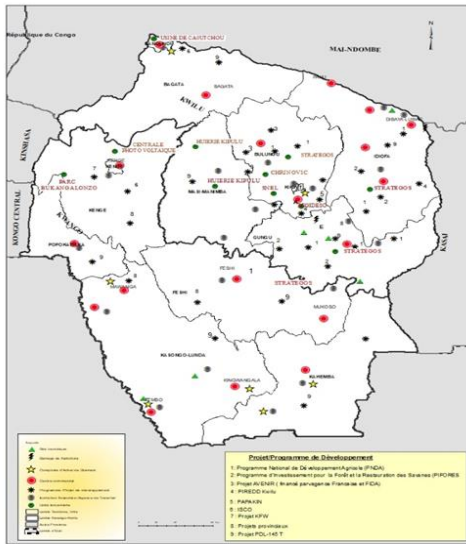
République du Congo

USINE DE CAOUTCHOU

MAI-NDOMBE

BAGATA

KWILU

KINSHASA

CENTRALE PHOTO VOLTAIQUE

HUILERIE KIPULU

STRATEGOS

BULUNGU

CHECOVIC

HUILERIE KIPULU

SNEL

IDIOFA

STRATEGOS

KONGO CENTRAL

PARC BUKANGALONZO

KENGE

POPOKABAKA

GUNGU

KASAI

STRATEGOS

FESHI

STRATEGOS

KAHEMBA

MUKEDI

KASONGO-LUNDA

Légende

Projet/Programme de Développement

1: Programme National de Développement Agricole (PNDA)

2: Programme d'investissement pour la Forêt et la Restauration des Savanes (PIFORES)

3: Projet AVENIR (financé par agence Française et FIDA)

4 : PIREDD Kwilu

5 : PAPAKIN

6 : ISCO

7 : Projet KFW

8 : Projets provinciaux

9 : Projet PDL-145 T